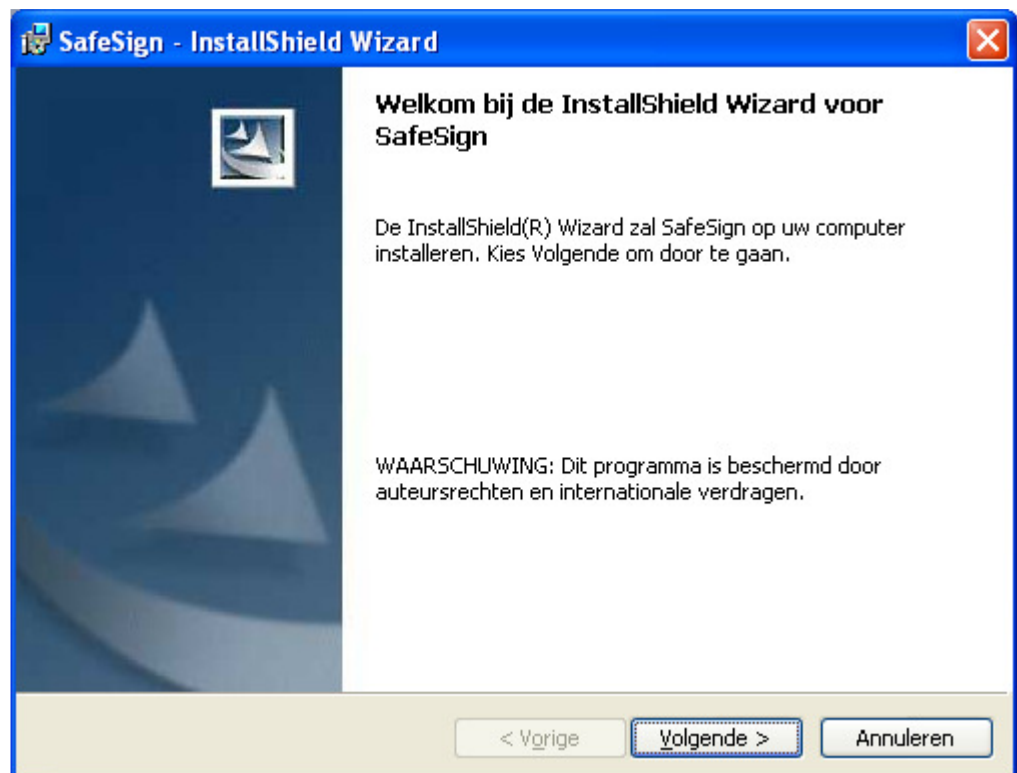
SafeSign - InstallShield Wizard

Welkom bij de InstallShield Wizard voor SafeSign

De InstallShield(R) Wizard zal SafeSign op uw computer installeren. Kies Volgende om door te gaan.

WAARSCHUWING: Dit programma is beschermd door auteursrechten en internationale verdragen.

< Vorige
Volgende >
Annuleren